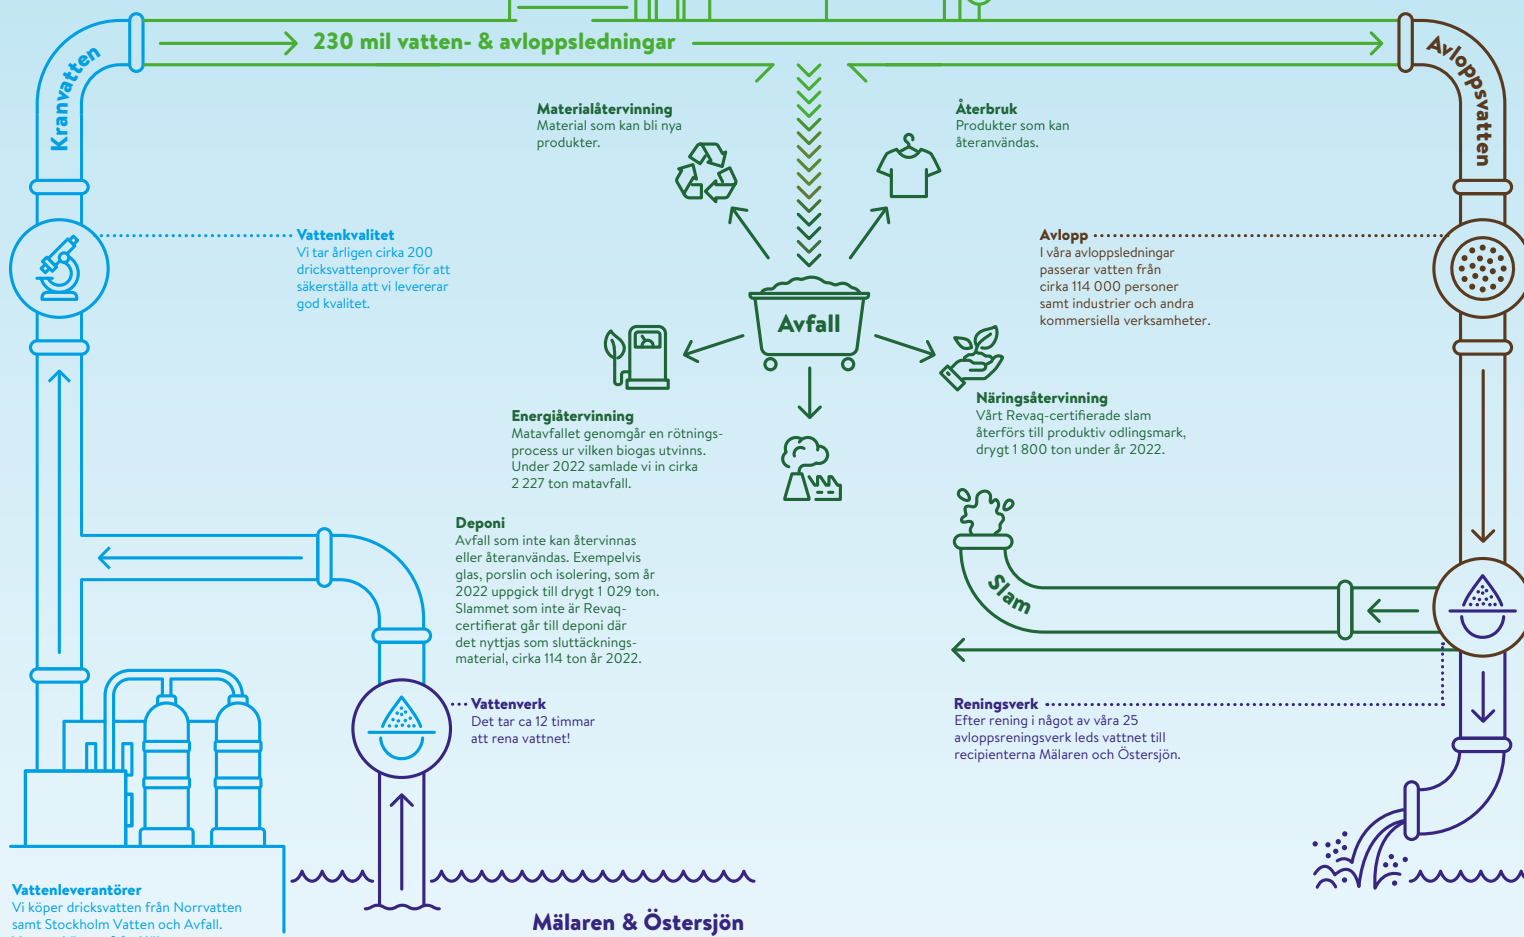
230 mil vatten- & avloppsledningar

Kranvatten

Avloppsvatten

Materialåtervinning
Material som kan bli nya produkter.

Återbruk
Produkter som kan återanvändas.

Vattenkvalitet
Vi tar årligen cirka 200 dricksvattenprover för att säkerställa att vi levererar god kvalitet.

Avlopp
I våra avloppsledningar passerar vatten från cirka 114 000 personer samt industrier och andra kommersiella verksamheter.

Avfall

Energiåtervinning
Matavfallet genomgår en rötningsprocess ur vilken biogas utvinns. Under 2022 samlade vi in cirka 2 227 ton matavfall.

Näringsåtervinning
Vårt Revaq-certifierade slam återförs till produktiv odlingsmark, drygt 1 800 ton under år 2022.

Deponi
Avfall som inte kan återvinnas eller återanvändas. Exempelvis glas, porslin och isolering, som år 2022 uppgick till drygt 1 029 ton. Slammet som inte är Revaq-certifierat går till deponi där det nyttjas som sluttäckningsmaterial, cirka 114 ton år 2022.

Slam

Vattenverk
Det tar ca 12 timmar att rena vattnet!

Reningsverk
Efter rening i något av våra 25 avloppsreningsverk leds vattnet till recipienterna Mälaren och Östersjön.

Vattenleverantörer
Vi köper dricksvatten från Norrvatten samt Stockholm Vatten och Avfall.

Mälaren & Östersjön